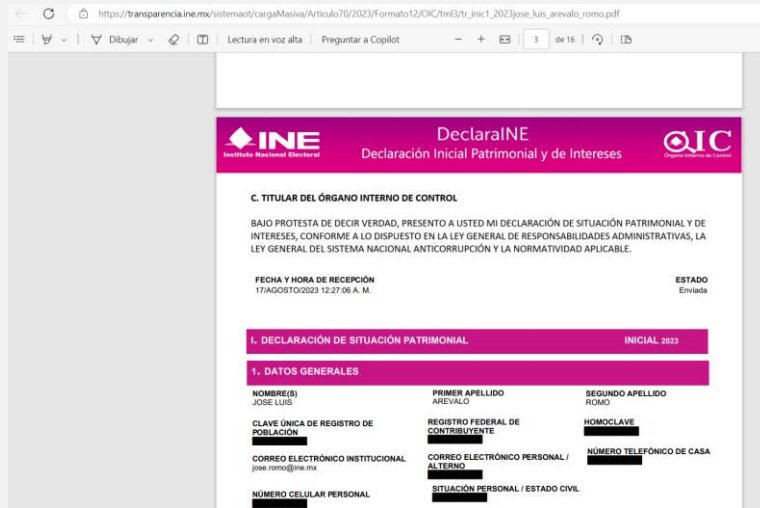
https://transparencia.ine.mx/sistemaot/cargaMasiva/Articulo70/2023/Formato12/OIC/tml3/tr_inic1_2023jose_luis_arevalo_romo.pdf

Dibujar | Lectura en voz alta | Preguntar a Copilot | − + | 3 de 16

INE
Instituto Nacional Electoral

DeclaraINE
Declaración Inicial Patrimonial y de Intereses

OIC
Órgano Interno de Control

C. TITULAR DEL ÓRGANO INTERNO DE CONTROL

BAJO PROTESTA DE DECIR VERDAD, PRESENTO A USTED MI DECLARACIÓN DE SITUACIÓN PATRIMONIAL Y DE INTERESES, CONFORME A LO DISPUESTO EN LA LEY GENERAL DE RESPONSABILIDADES ADMINISTRATIVAS, LA LEY GENERAL DEL SISTEMA NACIONAL ANTICORRUPCIÓN Y LA NORMATIVIDAD APLICABLE.

FECHA Y HORA DE RECEPCIÓN
17/AGOSTO/2023 12:27:06 A. M.

ESTADO
Enviada

I. DECLARACIÓN DE SITUACIÓN PATRIMONIAL | INICIAL 2023

1. DATOS GENERALES

NOMBRE(S)
JOSE LUIS

PRIMER APELLIDO
AREVALO

SEGUNDO APELLIDO
ROMO

CLAVE ÚNICA DE REGISTRO DE POBLACIÓN

REGISTRO FEDERAL DE CONTRIBUYENTE

HOMOCLAVE

CORREO ELECTRÓNICO INSTITUCIONAL
jose.romo@ine.mx

CORREO ELECTRÓNICO PERSONAL / ALTERNO

NÚMERO TELEFÓNICO DE CASA

NÚMERO CELULAR PERSONAL

SITUACIÓN PERSONAL / ESTADO CIVIL